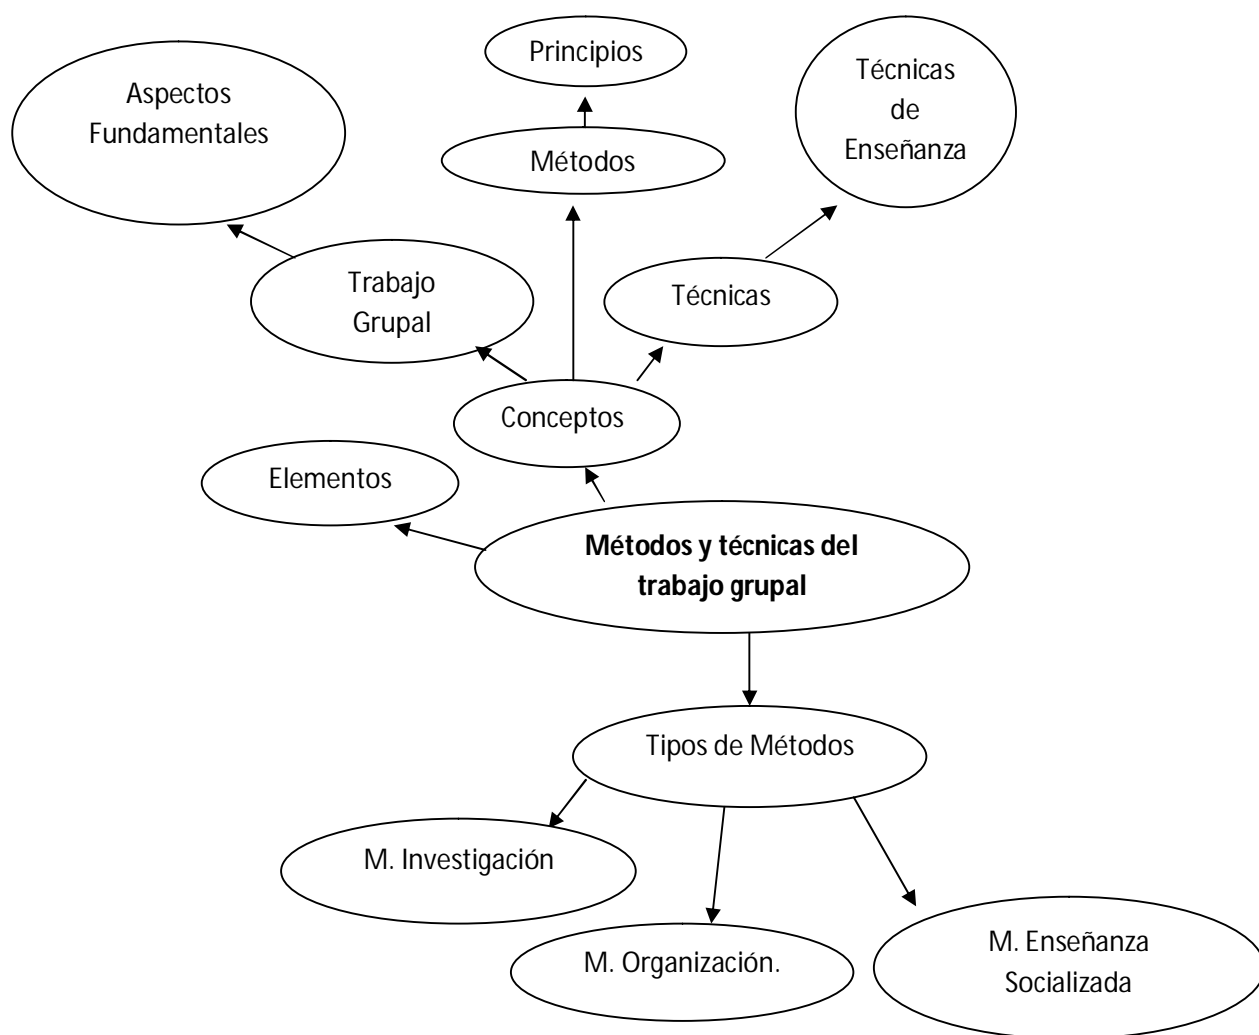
Principios

Técnicas de Enseñanza

Aspectos Fundamentales

Métodos

Trabajo Grupal

Técnicas

Conceptos

Elementos

**Métodos y técnicas del trabajo grupal**

Tipos de Métodos

M. Investigación

M. Organización.

M. Enseñanza Socializada